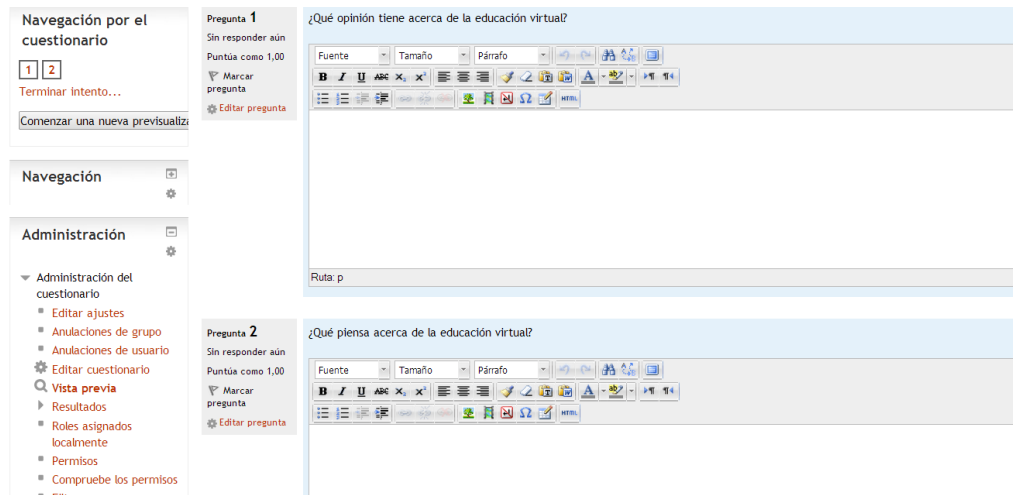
Navegación por el cuestionario

1 2

Terminar intento...

Comenzar una nueva previsualiza

Navegación

Administración

Administración del cuestionario

Editar ajustes

Anulaciones de grupo

Anulaciones de usuario

Editar cuestionario

Vista previa

Resultados

Roles asignados localmente

Permisos

Compruebe los permisos

Pregunta 1

Sin responder aún

Puntúa como 1,00

Marcar pregunta

Editar pregunta

¿Qué opinión tiene acerca de la educación virtual?

Fuente | Tamaño | Párrafo

B I U ABC $x_2$ $x^2$

Ruta: p

Pregunta 2

Sin responder aún

Puntúa como 1,00

Marcar pregunta

Editar pregunta

¿Qué piensa acerca de la educación virtual?

Fuente | Tamaño | Párrafo

B I U ABC $x_2$ $x^2$